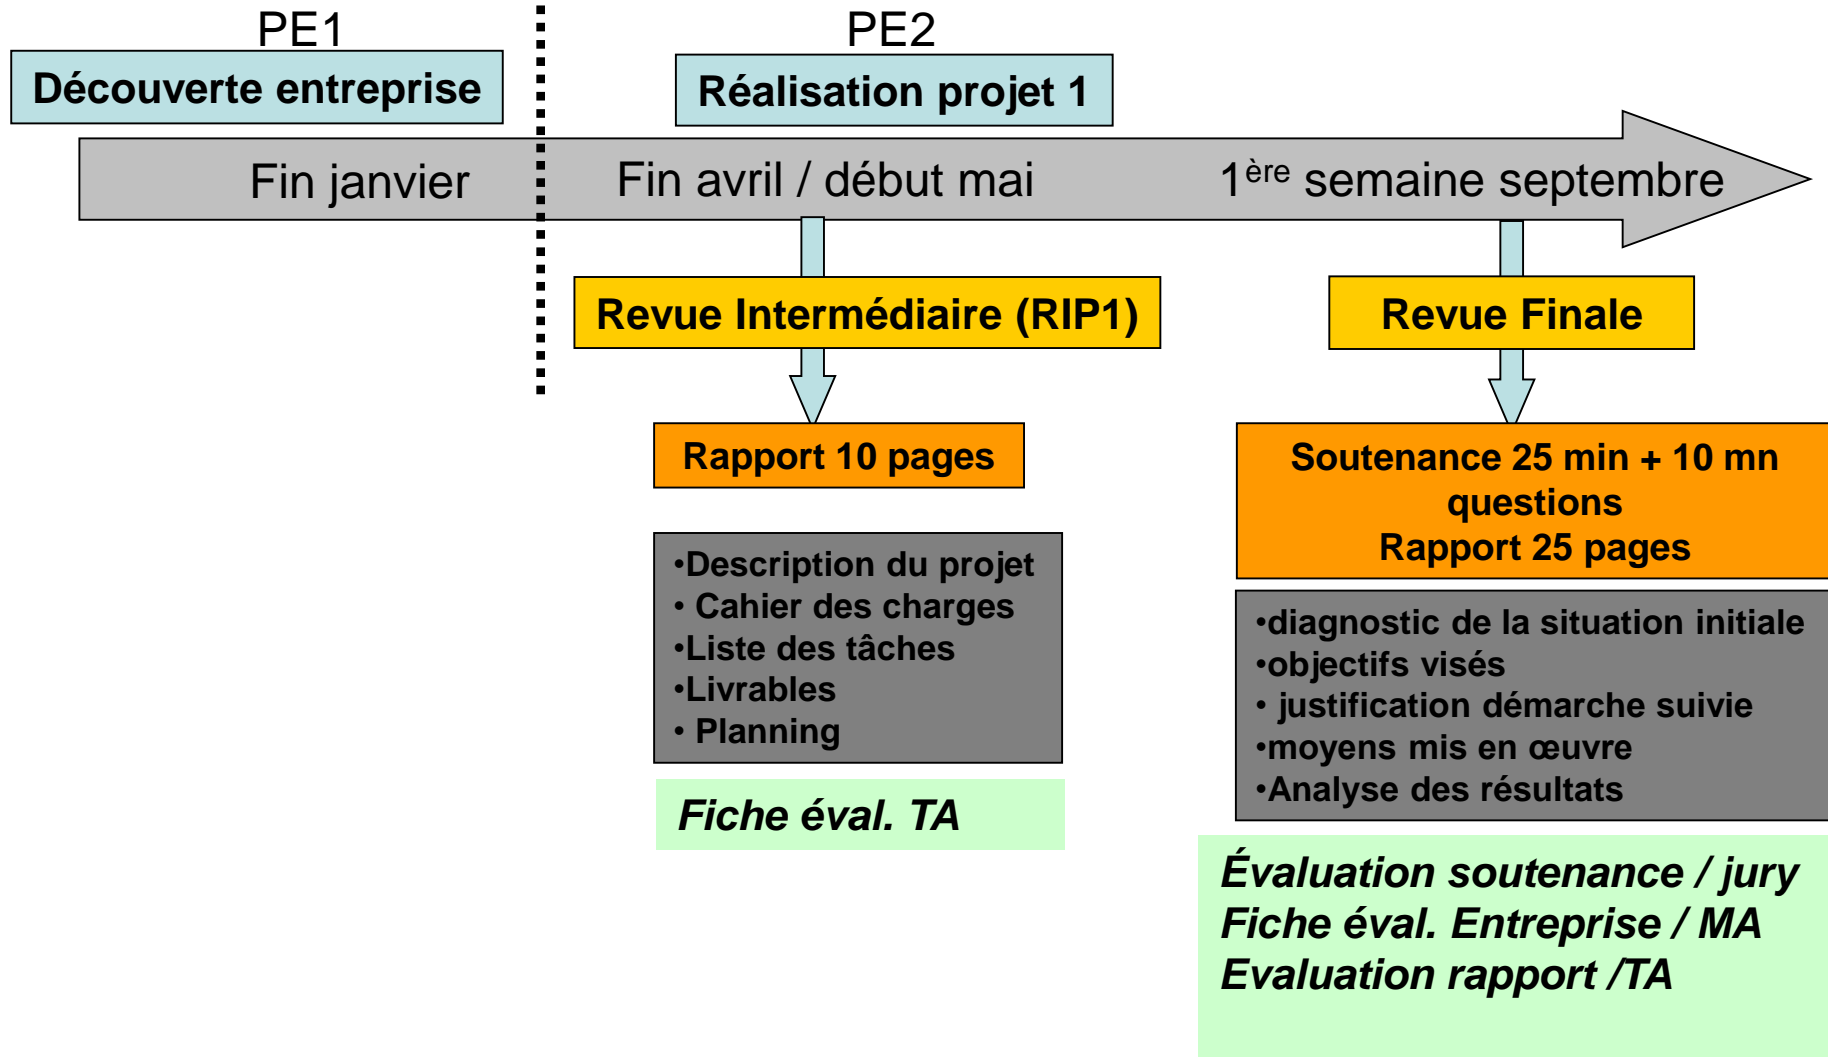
PE1

Découverte entreprise

PE2

Réalisation projet 1

Fin janvier

Fin avril / début mai

1$^{ère}$ semaine septembre

Revue Intermédiaire (RIP1)

Rapport 10 pages

•Description du projet
• Cahier des charges
•Liste des tâches
•Livrables
• Planning

Fiche éval. TA

Revue Finale

Soutenance 25 min + 10 mn questions
Rapport 25 pages

•diagnostic de la situation initiale
•objectifs visés
• justification démarche suivie
•moyens mis en œuvre
•Analyse des résultats

Évaluation soutenance / jury
Fiche éval. Entreprise / MA
Evaluation rapport /TA